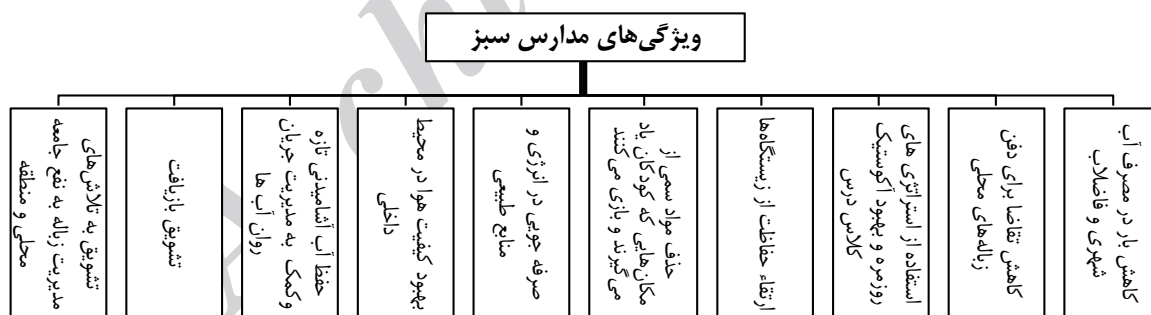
ویژگی‌های مدارس سبز

کاهش بار در مصرف آب شهری و فاضلاب

کاهش تقاضا برای دفن زباله‌های محلی

استفاده از استراتژی های روزمره و بهبود آکوستیک کلاس درس

ارتقاء حفاظت از زیستگاه‌ها

حذف مواد سمی از مکان‌هایی که کودکان یاد می گیرند و بازی می کنند

صرفه جویی در انرژی و منابع طبیعی

بهبود کیفیت هوا در محیط داخلی

حفظ آب آشامیدنی تازه و کمک به مدیریت جریان روان آب ها

تشویق بازیافت

تشویق به تلاش‌های مدیریت زباله به نفع جامعه محلی و منطقه